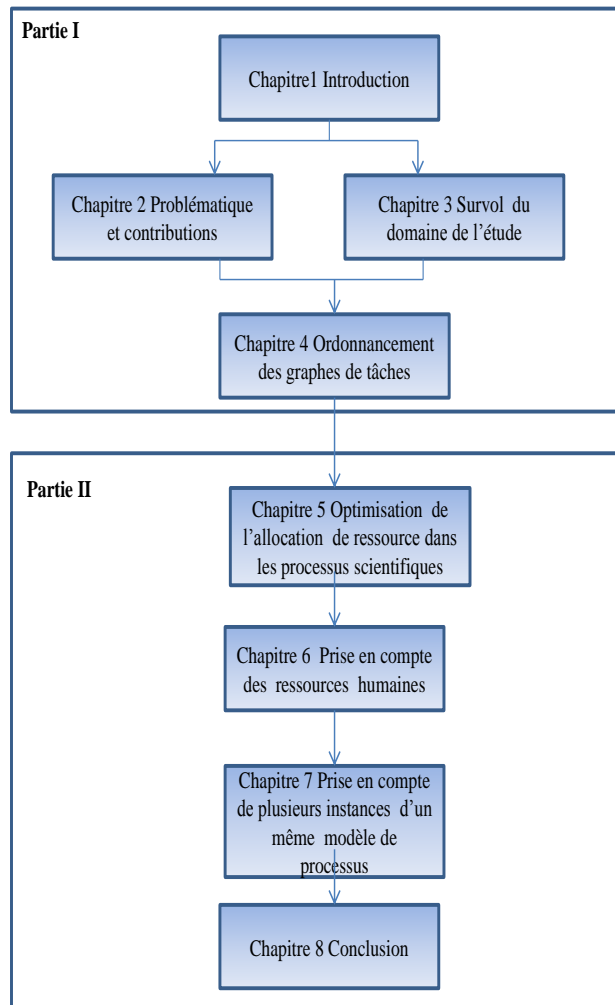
Partie I

Chapitre1 Introduction

Chapitre 2 Problématique et contributions

Chapitre 3 Survol du domaine de l'étude

Chapitre 4 Ordonnancement des graphes de tâches

Partie II

Chapitre 5 Optimisation de l'allocation de ressource dans les processus scientifiques

Chapitre 6 Prise en compte des ressources humaines

Chapitre 7 Prise en compte de plusieurs instances d'un même modèle de processus

Chapitre 8 Conclusion